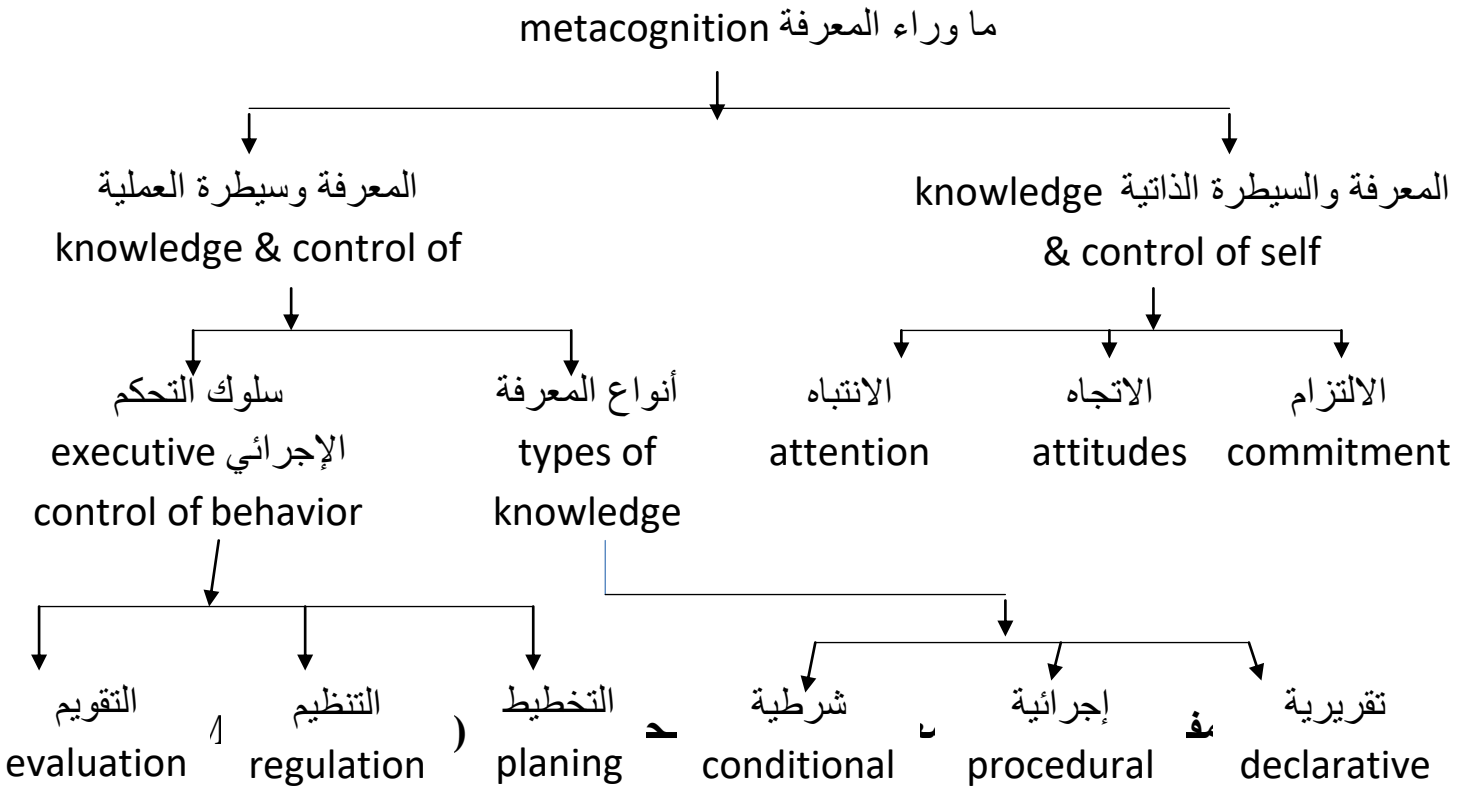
ما وراء المعرفة metacognition

المعرفة والسيطرة الذاتية knowledge & control of self

المعرفة وسيطرة العملية knowledge & control of

الالتزام commitment

الاتجاه attitudes

الانتباه attention

أنواع المعرفة types of knowledge

سلوك التحكم الإجرائي executive control of behavior

تقريرية declarative

إجرائية procedural

شرطية conditional

التخطيط planing

التنظيم regulation

التقويم evaluation